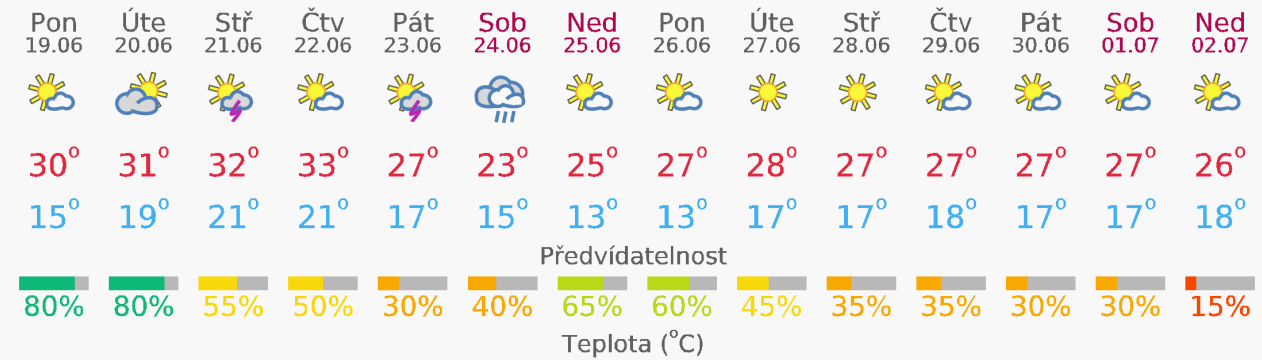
| Pon | Úte | Stř | Čtv | Pát | Sob | Ned | Pon | Úte | Stř | Čtv | Pát | Sob | Ned |
|---|---|---|---|---|---|---|---|---|---|---|---|---|---|
| 19.06 | 20.06 | 21.06 | 22.06 | 23.06 | 24.06 | 25.06 | 26.06 | 27.06 | 28.06 | 29.06 | 30.06 | 01.07 | 02.07 |
| 30° | 31° | 32° | 33° | 27° | 23° | 25° | 27° | 28° | 27° | 27° | 27° | 27° | 26° |
| 15° | 19° | 21° | 21° | 17° | 15° | 13° | 13° | 17° | 17° | 18° | 17° | 17° | 18° |

Předvídatelnost

| 80% | 80% | 55% | 50% | 30% | 40% | 65% | 60% | 45% | 35% | 35% | 30% | 30% | 15% |
|---|---|---|---|---|---|---|---|---|---|---|---|---|---|

Teplota (°C)